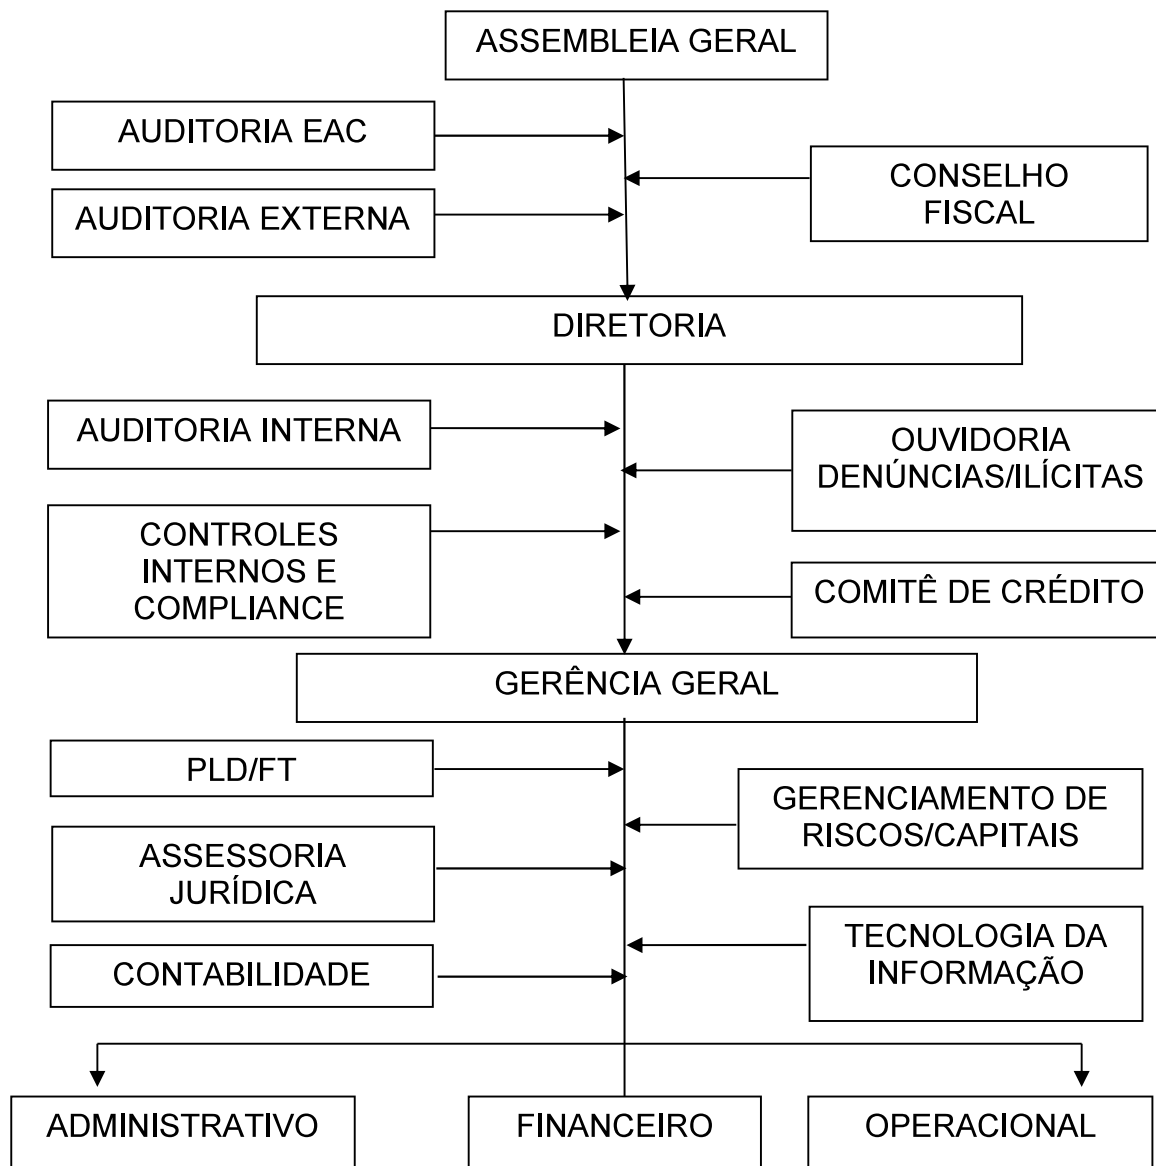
ASSEMBLEIA GERAL

AUDITORIA EAC

CONSELHO FISCAL

AUDITORIA EXTERNA

DIRETORIA

AUDITORIA INTERNA

OUVIDORIA DENÚNCIAS/ILÍCITAS

CONTROLES INTERNOS E COMPLIANCE

COMITÊ DE CRÉDITO

GERÊNCIA GERAL

PLD/FT

GERENCIAMENTO DE RISCOS/CAPITAIS

ASSESSORIA JURÍDICA

TECNOLOGIA DA INFORMAÇÃO

CONTABILIDADE

ADMINISTRATIVO

FINANCEIRO

OPERACIONAL